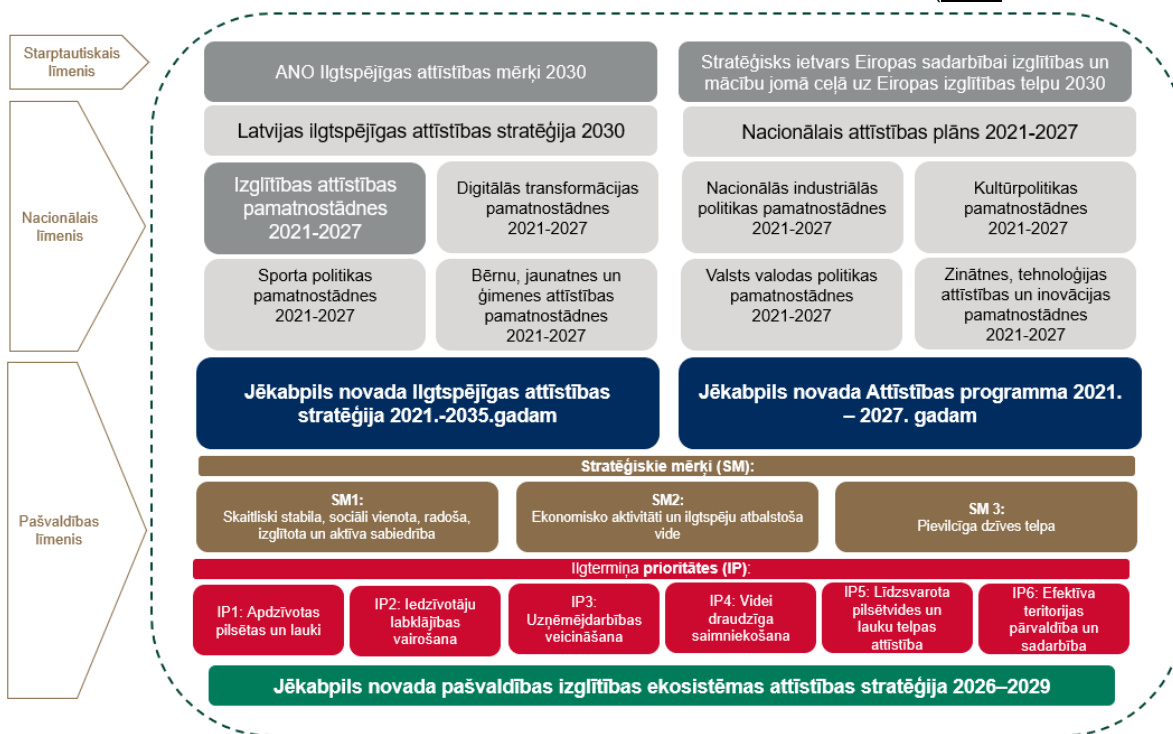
Starptautiskais līmenis

Nacionālais līmenis

Pašvaldības līmenis

ANO Ilgtspējīgas attīstības mērķi 2030

Stratēģisks ietvars Eiropas sadarbībai izglītības un mācību jomā ceļā uz Eiropas izglītības telpu 2030

Latvijas ilgtspējīgas attīstības stratēģija 2030

Nacionālais attīstības plāns 2021-2027

Izglītības attīstības pamatnostādnes 2021-2027

Digitālās transformācijas pamatnostādnes 2021-2027

Nacionālās industriālās politikas pamatnostādnes 2021-2027

Kultūrpolitikas pamatnostādnes 2021-2027

Sporta politikas pamatnostādnes 2021-2027

Bērnu, jaunatnes un ģimenes attīstības pamatnostādnes 2021-2027

Valsts valodas politikas pamatnostādnes 2021-2027

Zinātnes, tehnoloģijas attīstības un inovācijas pamatnostādnes 2021-2027

Jēkabpils novada Ilgtspējīgas attīstības stratēģija 2021.-2035.gadam

Jēkabpils novada Attīstības programma 2021. – 2027. gadam

Stratēģiskie mērķi (SM):

SM1: Skaitliski stabila, sociāli vienota, radoša, izglītota un aktīva sabiedrība

SM2: Ekonomisko aktivitāti un ilgtspēju atbalstoša vide

SM 3: Pievilcīga dzīves telpa

Ilgtermiņa prioritātes (IP):

IP1: Apdzīvotas pilsētas un lauki

IP2: Iedzīvotāju labklājības vairošana

IP3: Uzņēmējdarbības veicināšana

IP4: Videi draudzīga saimniekošana

IP5: Līdzsvarota pilsētvides un lauku telpas attīstība

IP6: Efektīva teritorijas pārvaldība un sadarbība

Jēkabpils novada pašvaldības izglītības ekosistēmas attīstības stratēģija 2026–2029